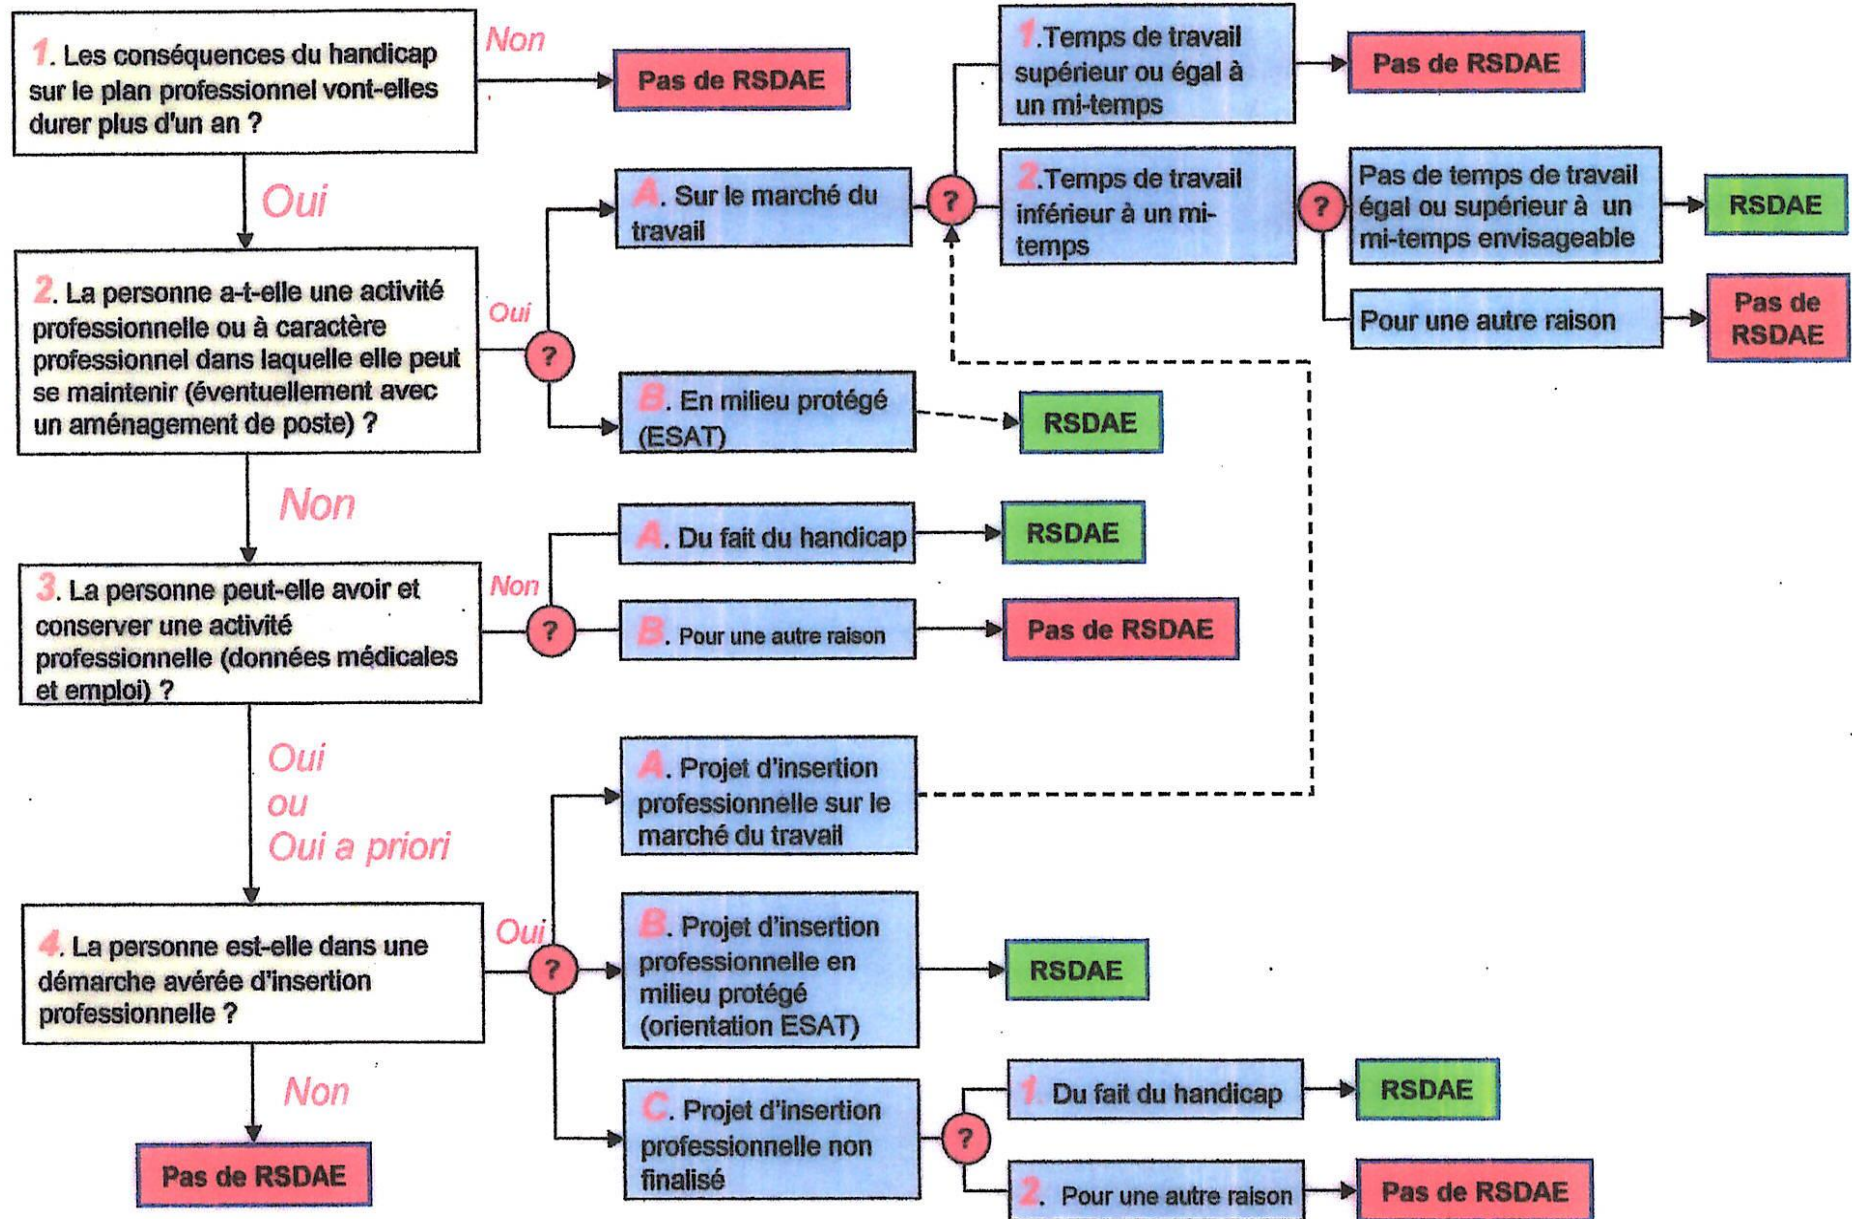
1. Les conséquences du handicap sur le plan professionnel vont-elles durer plus d'un an ?

Non

Pas de RSDAE

Oui

2. La personne a-t-elle une activité professionnelle ou à caractère professionnel dans laquelle elle peut se maintenir (éventuellement avec un aménagement de poste) ?

Oui

?

A. Sur le marché du travail

?

1. Temps de travail supérieur ou égal à un mi-temps

Pas de RSDAE

2. Temps de travail inférieur à un mi-temps

?

Pas de temps de travail égal ou supérieur à un mi-temps envisageable

RSDAE

Pour une autre raison

Pas de RSDAE

B. En milieu protégé (ESAT)

RSDAE

Non

3. La personne peut-elle avoir et conserver une activité professionnelle (données médicales et emploi) ?

Non

?

A. Du fait du handicap

RSDAE

B. Pour une autre raison

Pas de RSDAE

Oui ou Oui a priori

4. La personne est-elle dans une démarche avérée d'insertion professionnelle ?

Oui

?

A. Projet d'insertion professionnelle sur le marché du travail

B. Projet d'insertion professionnelle en milieu protégé (orientation ESAT)

RSDAE

C. Projet d'insertion professionnelle non finalisé

?

1. Du fait du handicap

RSDAE

2. Pour une autre raison

Pas de RSDAE

Non

Pas de RSDAE